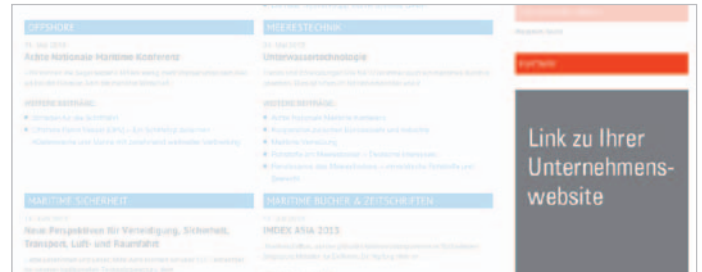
OFFSHORE

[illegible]

Achte Nationale Maritime Konferenz

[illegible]

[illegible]

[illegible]

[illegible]

MEERESTECHNIK

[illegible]

Unterwassertechnologie

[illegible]

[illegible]

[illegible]

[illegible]

MARITIME SICHERHEIT

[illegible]

Neue Perspektiven für Verteidigung, Sicherheit, Transport, Luft- und Raumfahrt

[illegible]

MARITIME BÜCHER & ZEITSCHRIFTEN

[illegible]

INDEX ASIA 2013

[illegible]

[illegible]

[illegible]

Link zu Ihrer Unternehmens-website